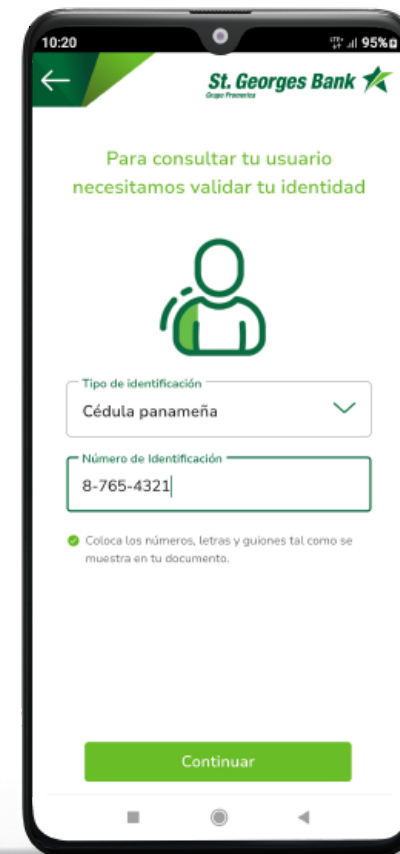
10:20

95%

St. Georges Bank
Grupo Promerica

Para consultar tu usuario necesitamos validar tu identidad

Tipo de identificación
Cédula panameña

Número de Identificación
8-765-4321

Coloca los números, letras y guiones tal como se muestra en tu documento.

Continuar